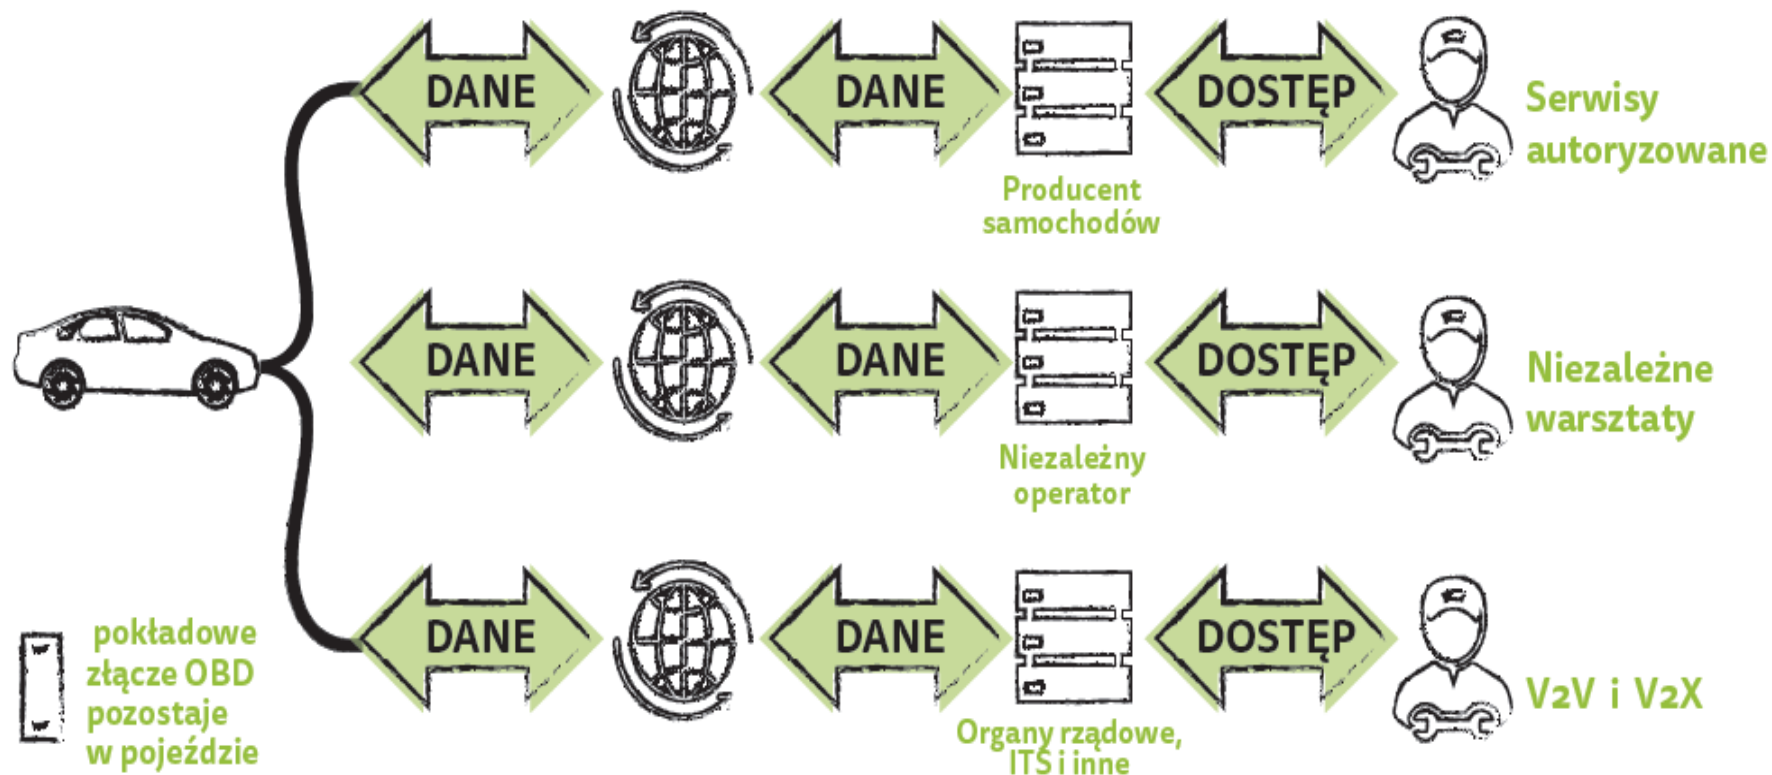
DANE

DANE

Producent samochodów

DOSTĘP

Serwisy autoryzowane

DANE

DANE

Niezależny operator

DOSTĘP

Niezależne warsztaty

DANE

DANE

Organy rządowe, ITS i inne

DOSTĘP

V2V i V2X

pokładowe złącze OBD pozostaje w pojeździe